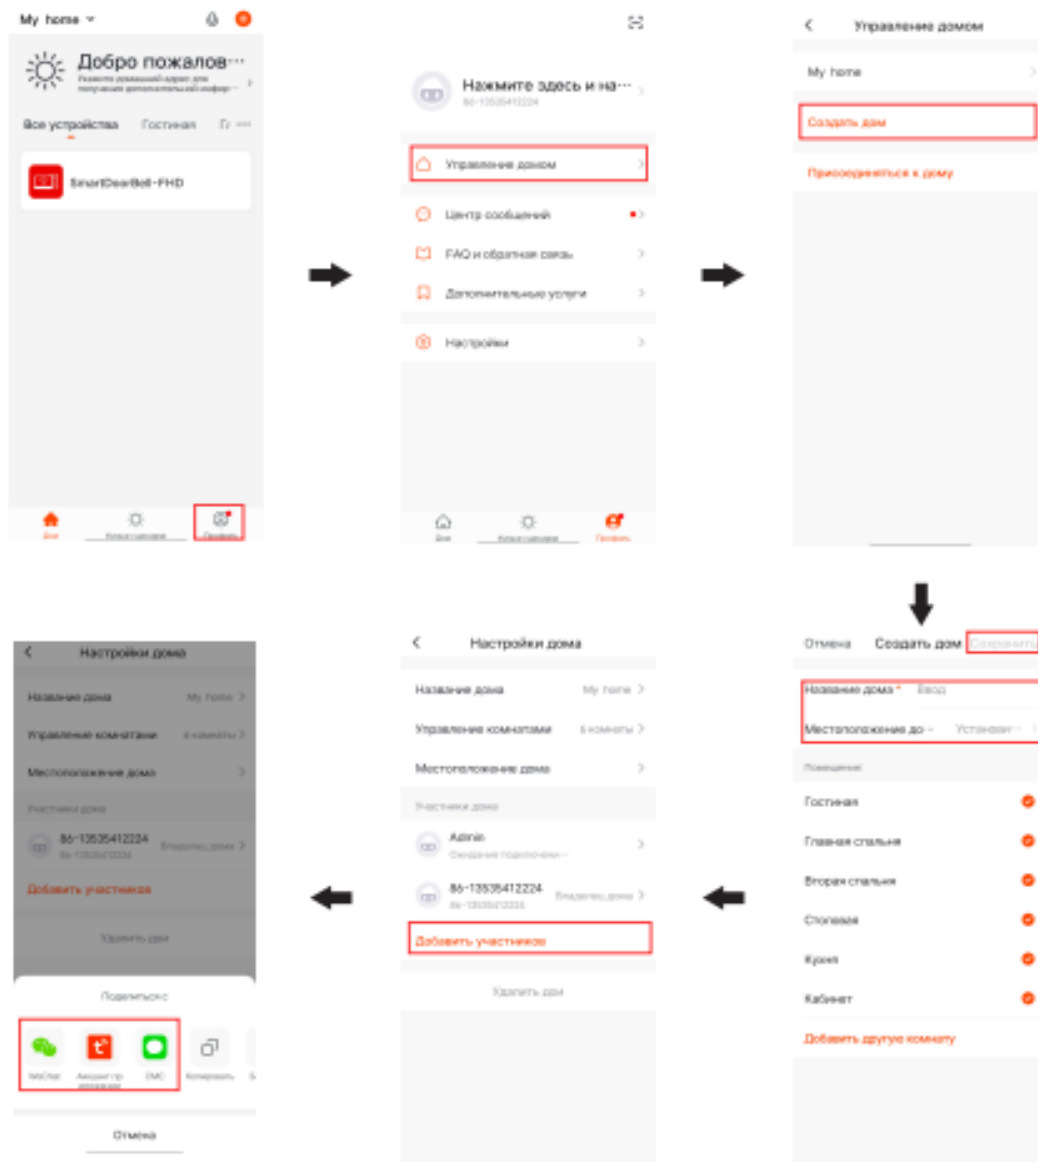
My home

Добро пожалов···

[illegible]

Все устройства Гостиная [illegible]

SmartDoorBell-FHD

Дом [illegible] Профиль

Нажмите здесь и на···

86-13535412224

Управление домом

Центр сообщений

FAQ и обратная связь

Дополнительные услуги

Настройки

Дом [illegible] Профиль

Управление домом

My home

Создать дом

Присоединиться к дому

Отмена Создать дом Сохранить

Название дома * Ввод

Местоположение до··· Установи···

Помещение

Гостиная

Главная спальня

Вторая спальня

Столовая

Кухня

Кабинет

Добавить другую комнату

Настройки дома

Название дома My home

Управление комнатами 6 комнаты

Местоположение дома

Участники дома

Admin

Ожидание подключени···

86-13535412224

86-13535412224 Владелец дома

Добавить участников

Удалить дом

Настройки дома

Название дома My home

Управление комнатами 6 комнаты

Местоположение дома

Участники дома

86-13535412224

86-13535412224 Владелец дома

Добавить участников

Удалить дом

Поделиться с

WeChat Аккаунт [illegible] SMS Копировать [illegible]

Отмена